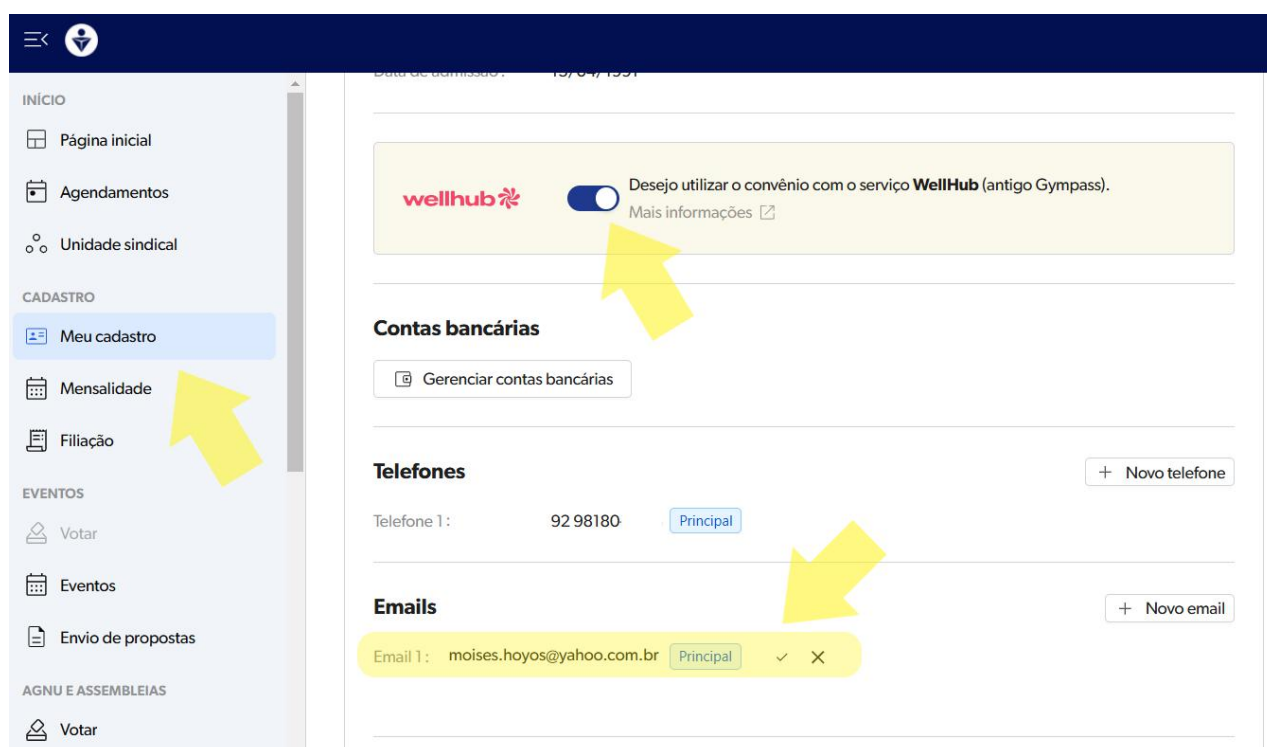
INÍCIO

Página inicial

Agendamentos

Unidade sindical

CADASTRO

Meu cadastro

Mensalidade

Filiação

EVENTOS

Votar

Eventos

Envio de propostas

AGNU E ASSEMBLEIAS

Votar

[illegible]

wellhub

Desejo utilizar o convênio com o serviço **WellHub** (antigo Gympass).
Mais informações

Contas bancárias

Gerenciar contas bancárias

Telefones

+ Novo telefone

Telefone 1: 92 98180 Principal

Emails

+ Novo email

Email 1: moises.hoyos@yahoo.com.br Principal